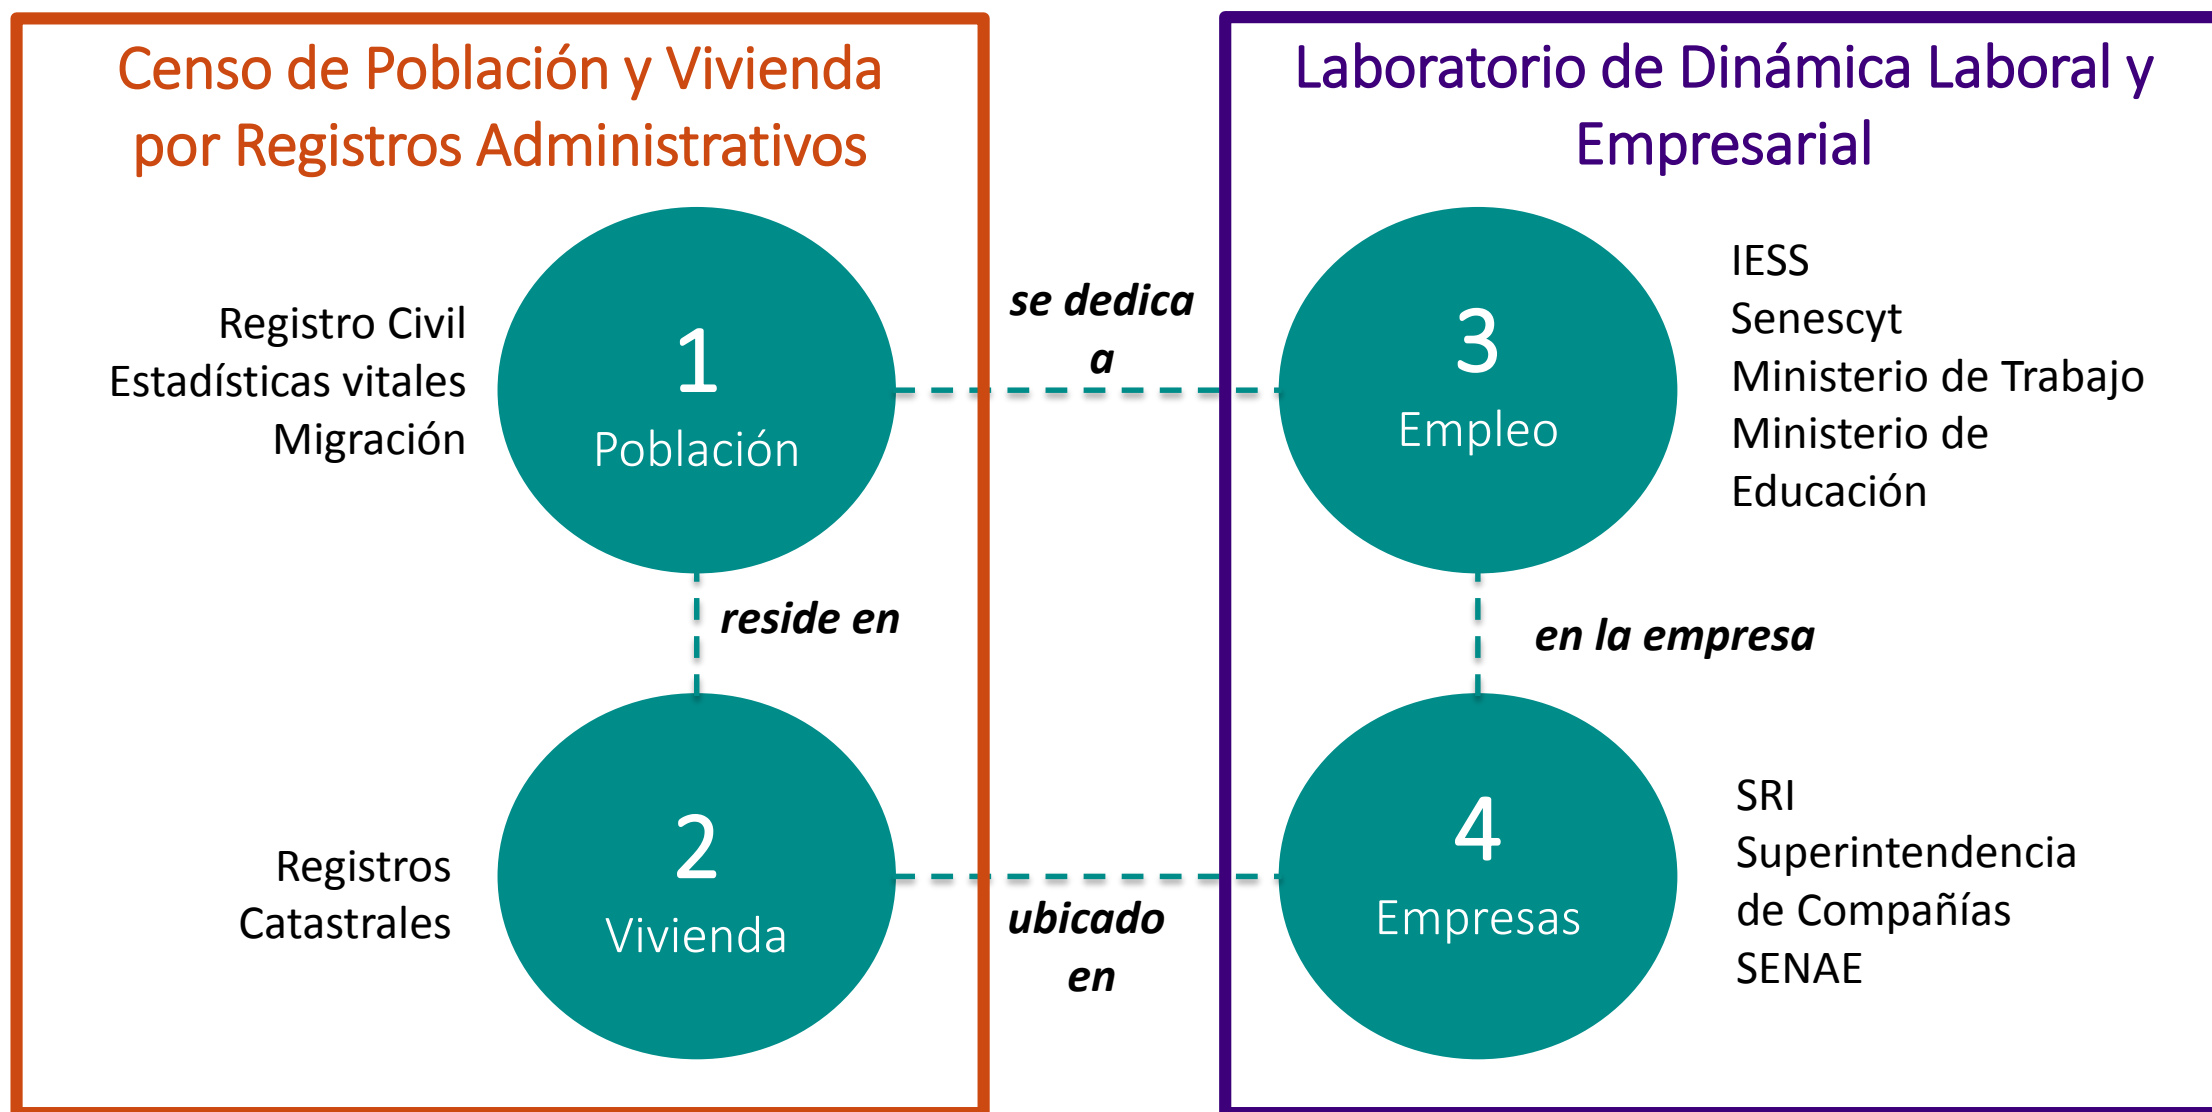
Censo de Población y Vivienda por Registros Administrativos

Registro Civil
Estadísticas vitales
Migración

1
Población

reside en

Registros
Catastrales

2
Vivienda

se dedica a

ubicado en

Laboratorio de Dinámica Laboral y Empresarial

3
Empleo

IESS
Senescyt
Ministerio de Trabajo
Ministerio de Educación

en la empresa

4
Empresas

SRI
Superintendencia de Compañías
SENAE